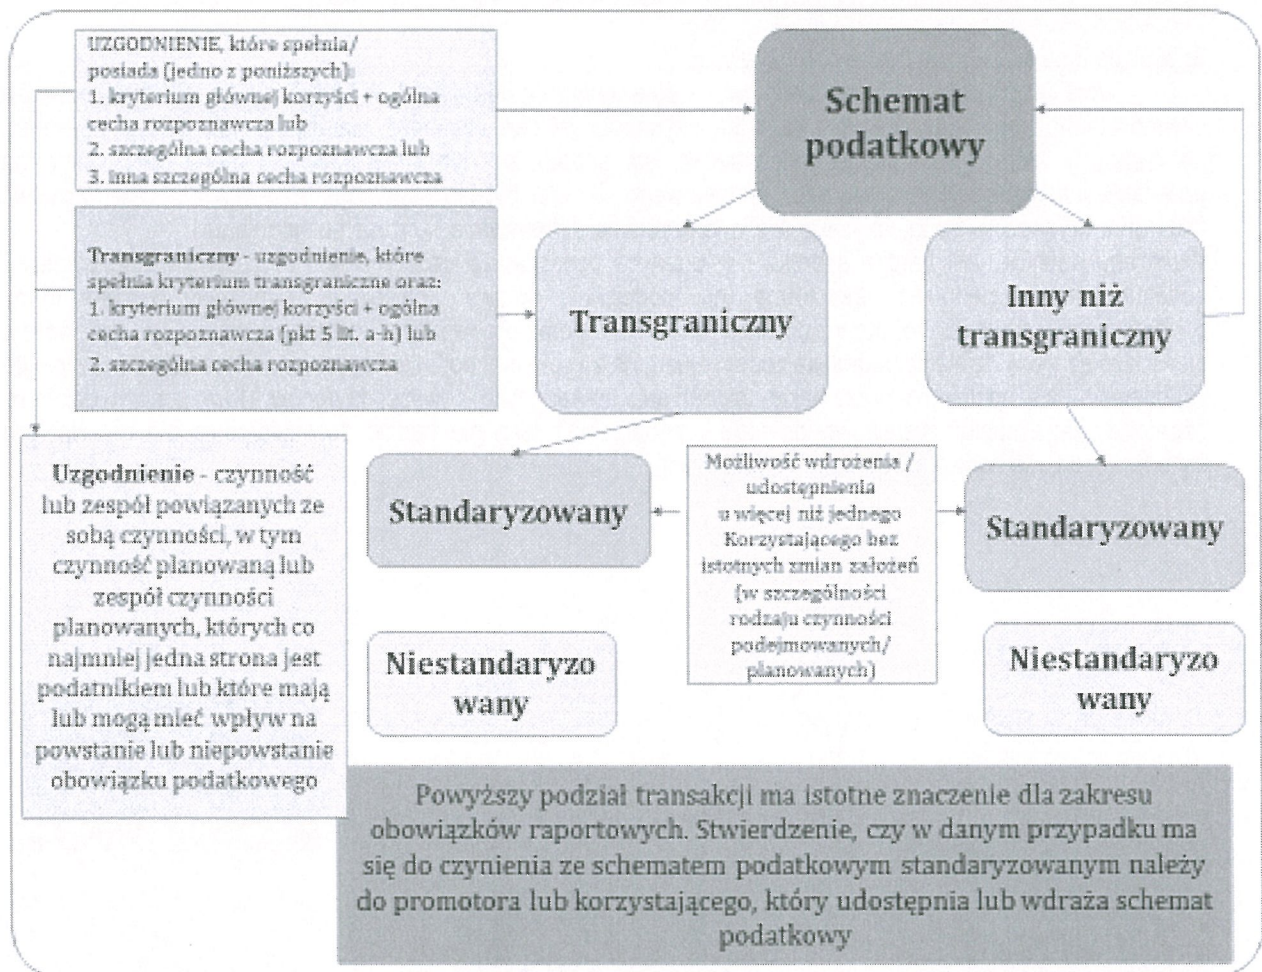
UZGODNIENIE, które spełnia/ posiada (jedno z poniższych):
1. kryterium głównej korzyści + ogólna cecha rozpoznawcza lub
2. szczególna cecha rozpoznawcza lub
3. inna szczególna cecha rozpoznawcza

Schemat podatkowy

Transgraniczny - uzgodnienie, które spełnia kryterium transgraniczne oraz:
1. kryterium głównej korzyści + ogólna cecha rozpoznawcza (pkt 5 lit. a-h) lub
2. szczególna cecha rozpoznawcza

Transgraniczny

Inny niż transgraniczny

Uzgodnienie - czynność lub zespół powiązanych ze sobą czynności, w tym czynność planowaną lub zespół czynności planowanych, których co najmniej jedna strona jest podatnikiem lub które mają lub mogą mieć wpływ na powstanie lub niepowstanie obowiązku podatkowego

Standaryzowany

Możliwość wdrożenia / udostępnienia u więcej niż jednego Korzystającego bez istotnych zmian założeń (w szczególności rodzaju czynności podejmowanych/ planowanych)

Standaryzowany

Niestandaryzowany

Niestandaryzowany

Powyższy podział transakcji ma istotne znaczenie dla zakresu obowiązków raportowych. Stwierdzenie, czy w danym przypadku ma się do czynienia ze schematem podatkowym standaryzowanym należy do promotora lub korzystającego, który udostępnia lub wdraża schemat podatkowy